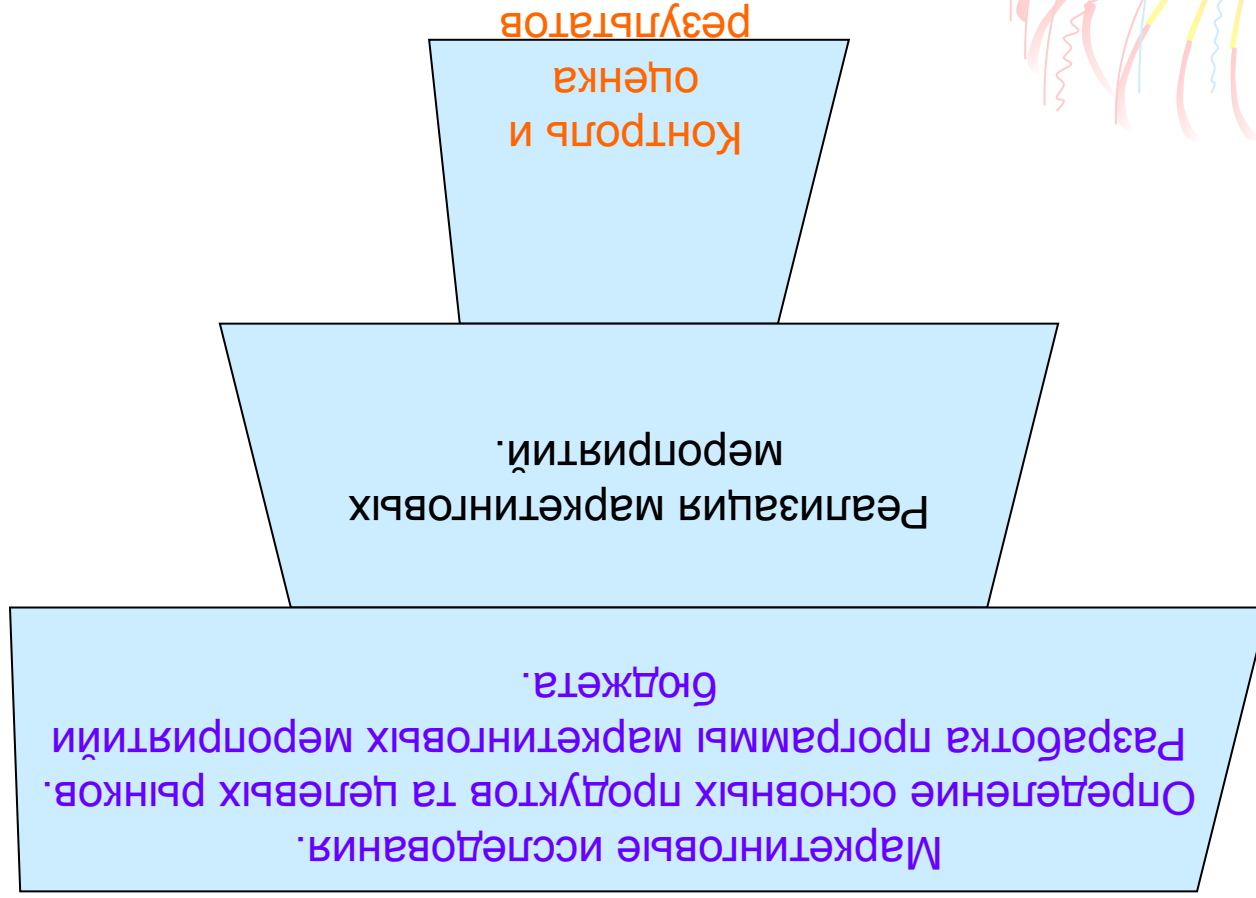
Маркетинговые исследования.
Определение основных продуктов та целевых рынков.
Разработка програмы маркетинговых мероприятий
бюджета.

Реализация маркетинговых
мероприятий.

Контроль и
оценка
результатов